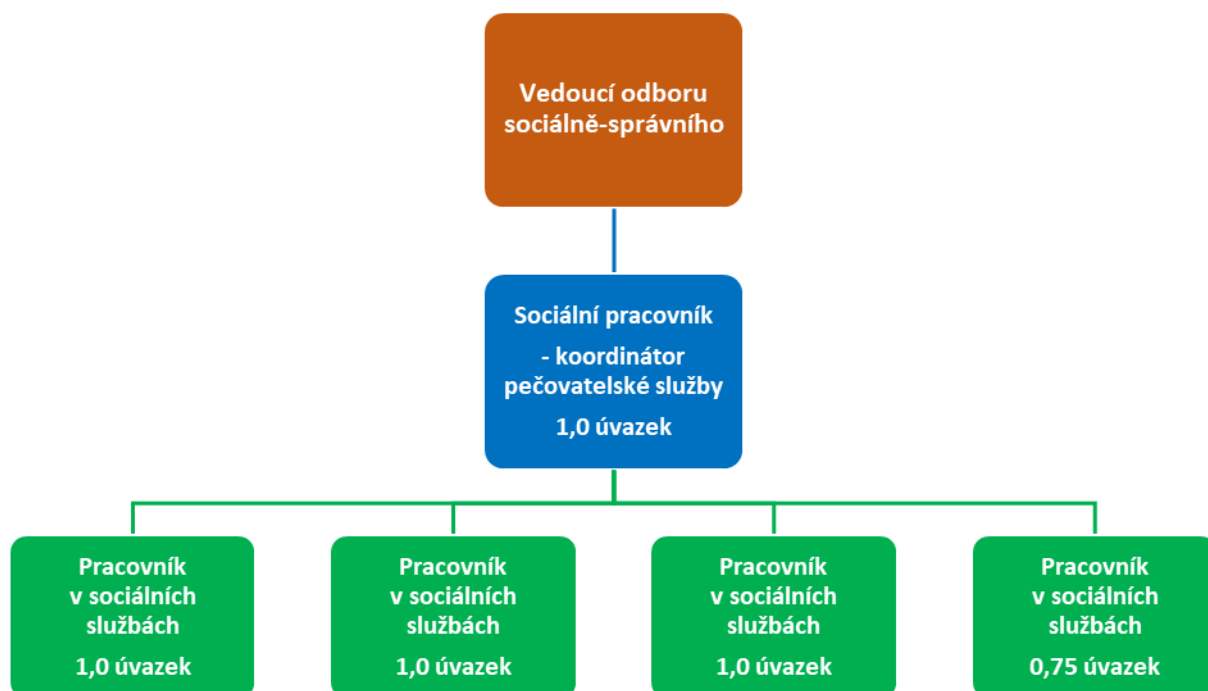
Vedoucí odboru sociálně-správního

Sociální pracovník

- koordinátor pečovatelské služby

1,0 úvazek

Pracovník v sociálních službách

1,0 úvazek

Pracovník v sociálních službách

1,0 úvazek

Pracovník v sociálních službách

1,0 úvazek

Pracovník v sociálních službách

0,75 úvazek